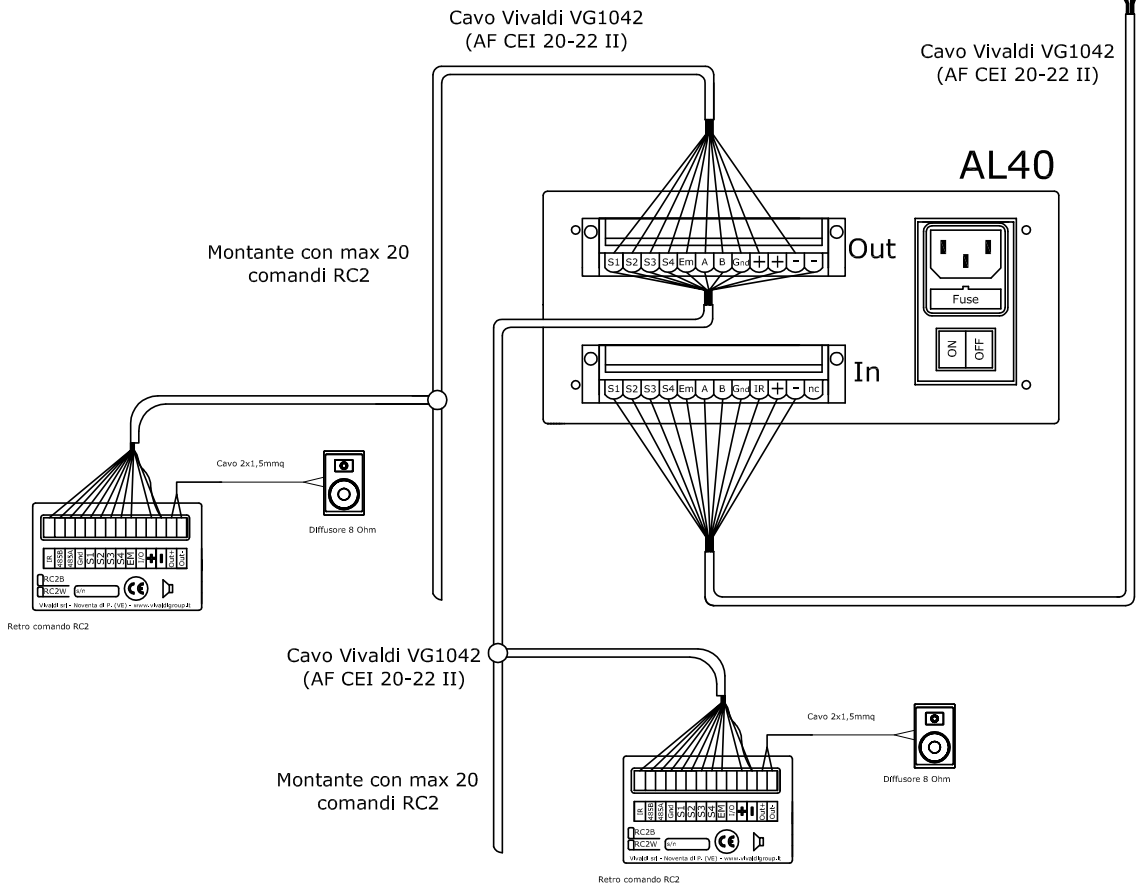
Cavo Vivaldi VG1042
(AF CEI 20-22 II)

Cavo Vivaldi VG1042
(AF CEI 20-22 II)

AL40

S1 S2 S3 S4 Em A B Gnd + + - -
Out

Fuse

ON OFF

S1 S2 S3 S4 Em A B Gnd IR + - nc
In

Montante con max 20
comandi RC2

Cavo 2x1,5mmq

Diffusore 8 Ohm

IR 485B 485A Gnd S1 S2 S3 S4 EM I/O + - Out+ Out-

RC2B
RC2W s/n

Vivaldi srl - Noventa di P. (VE) - www.vivaldigroup.it

Retro comando RC2

Cavo Vivaldi VG1042
(AF CEI 20-22 II)

Cavo 2x1,5mmq

Diffusore 8 Ohm

Montante con max 20
comandi RC2

IR 485B 485A Gnd S1 S2 S3 S4 EM I/O + - Out+ Out-

RC2B
RC2W s/n

Vivaldi srl - Noventa di P. (VE) - www.vivaldigroup.it

Retro comando RC2